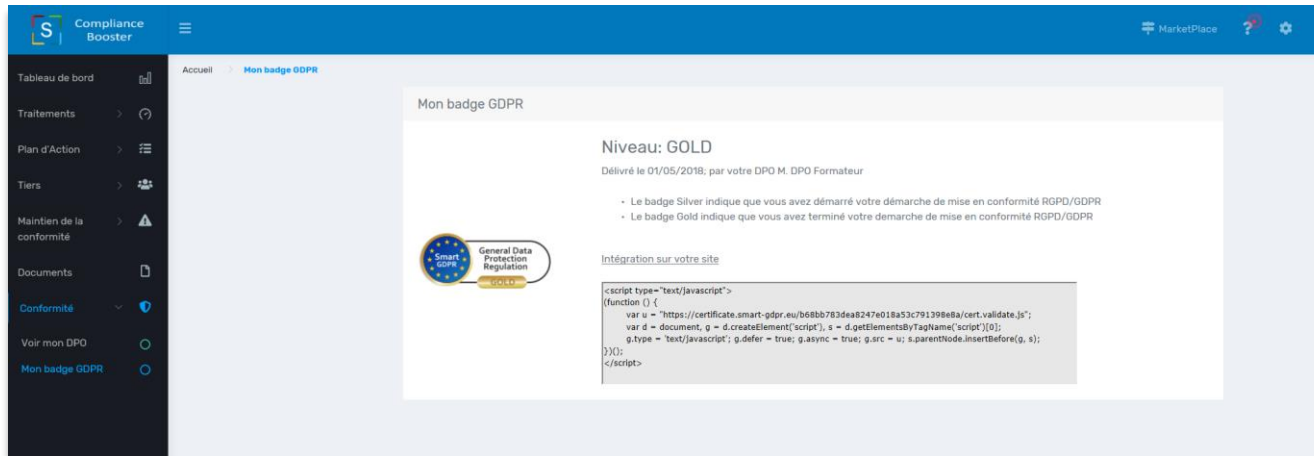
S Compliance Booster

MarketPlace

Tableau de bord

Traitements

Plan d'Action

Tiers

Maintien de la conformité

Documents

Conformité

Voir mon DPO

Mon badge GDPR

Accueil > Mon badge GDPR

Mon badge GDPR

Smart GDPR

General Data Protection Regulation

GOLD

Niveau: GOLD

Délivré le 01/05/2018; par votre DPO M. DPO Formateur

- Le badge Silver indique que vous avez démarré votre démarche de mise en conformité RGPD/GDPR
- Le badge Gold indique que vous avez terminé votre demarche de mise en conformité RGPD/GDPR

Intégration sur votre site

<script type="text/javascript">
(function () {
var u = "https://certificate.smart-gdpr.eu/b68bb783dea8247e018a53c791398e8a/cert.validate.js";
var d = document, g = d.createElement('script'), s = d.getElementsByTagName('script')[0];
g.type = 'text/javascript'; g.defer = true; g.async = true; g.src = u; s.parentNode.insertBefore(g, s);
})();
</script>